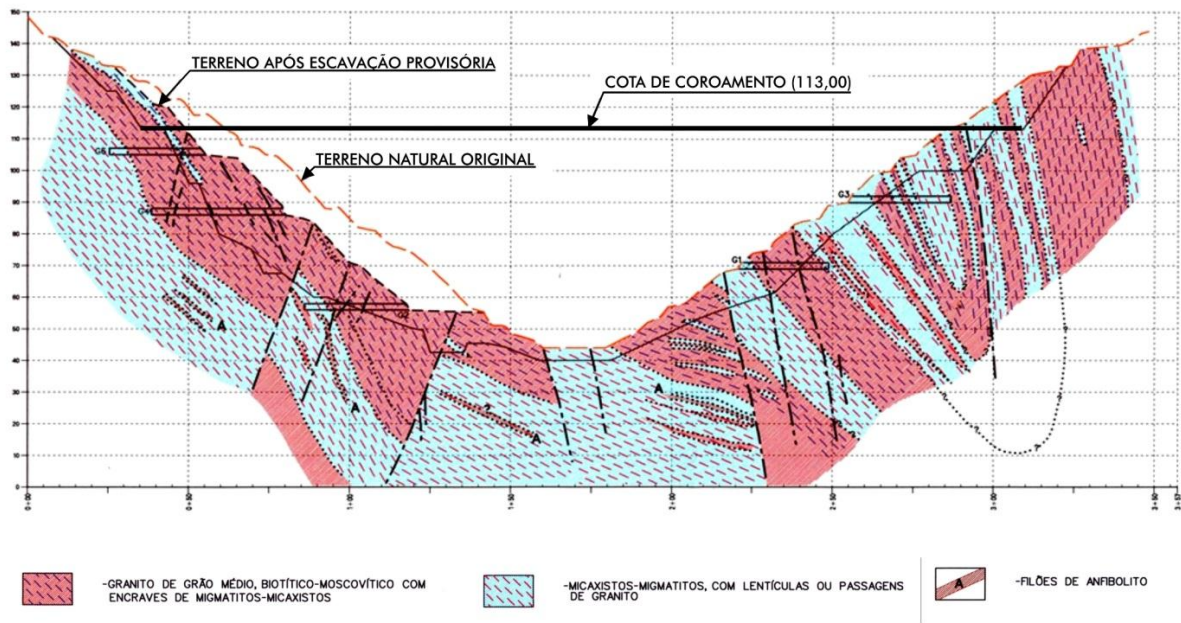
TERRENO APÓS ESCAVAÇÃO PROVISÓRIA

COTA DE COROAMENTO (113,00)

TERRENO NATURAL ORIGINAL

150
140
130
120
110
100
90
80
70
60
50
40
30
20
10
0

G6
G4
G3
G1
A
A
A
A

0+00
0+50
1+00
1+50
2+00
2+50
3+00
3+50

-GRANITO DE GRÃO MÉDIO, BIOTÍTICO-MOSCOVÍTICO COM ENCRAVES DE MIGMATITOS-MICAXISTOS

-MICAXISTOS-MIGMATITOS, COM LENTÍCULAS OU PASSAGENS DE GRANITO

A -FILÕES DE ANFIBOLITO